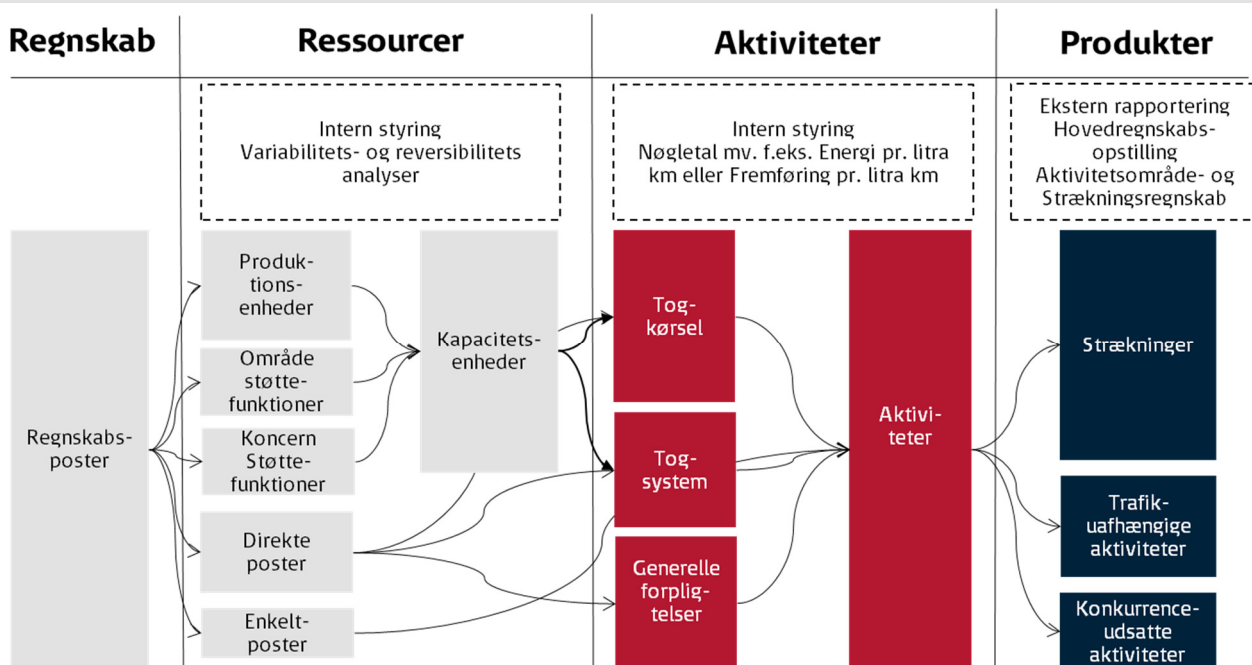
Regnskab

Ressourcer

Aktiviteter

Produkter

Intern styring
Variabilitets- og reversibilitets analyser

Intern styring
Nøgletal mv. f.eks. Energi pr. litra km eller Fremføring pr. litra km

Ekstern rapportering
Hovedregnskabsopstilling
Aktivitetsområde- og Strækningsregnskab

Regnskabsposter

Produktionsenheder

Område støttefunktioner

Koncern Støttefunktioner

Direkte poster

Enkeltposter

Kapacitetsenheder

Togkørsel

Togsystem

Generelle forpligtelser

Aktiviteter

Strækninger

Trafikuafhængige aktiviteter

Konkurrenceudsatte aktiviteter